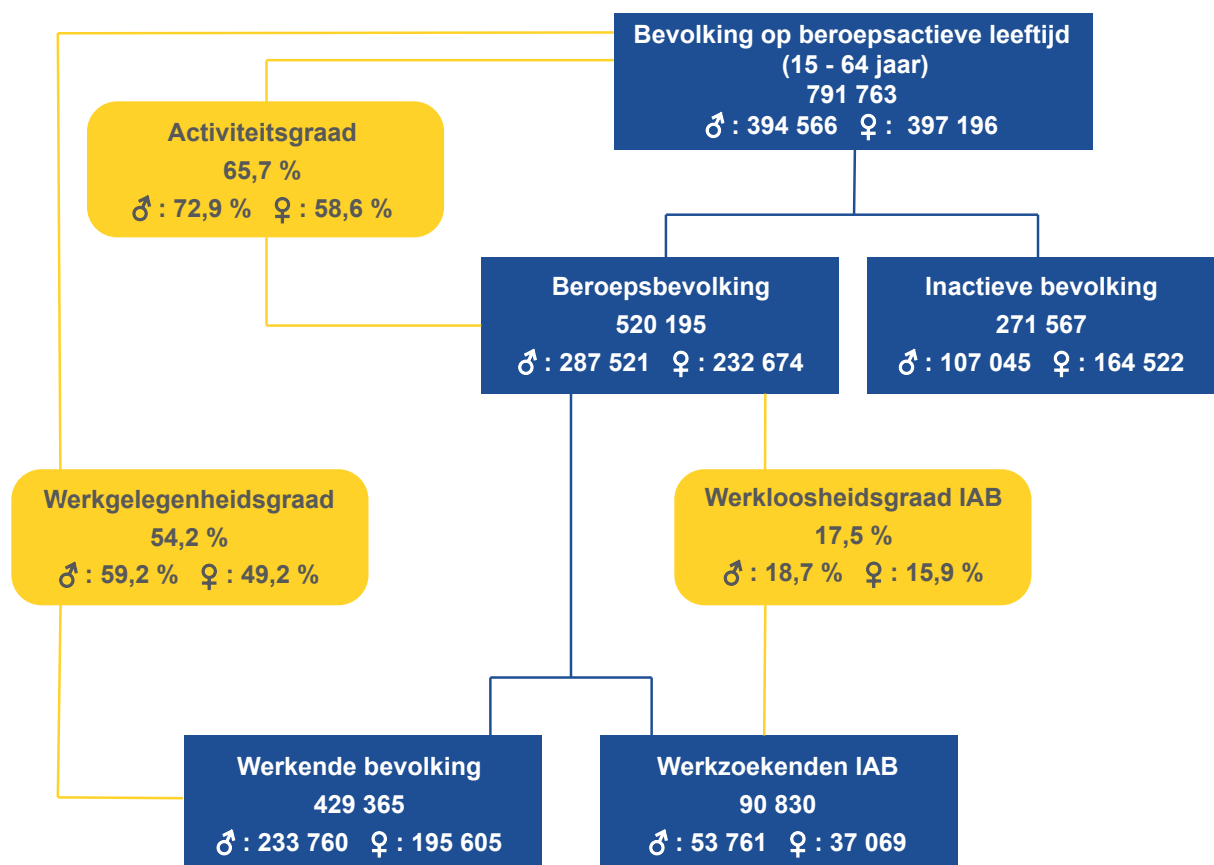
Bevolking op beroepsactieve leeftijd
(15 - 64 jaar)
791 763
♂ : 394 566 ♀ : 397 196

Activiteitsgraad
65,7 %
♂ : 72,9 % ♀ : 58,6 %

Beroepsbevolking
520 195
♂ : 287 521 ♀ : 232 674

Inactieve bevolking
271 567
♂ : 107 045 ♀ : 164 522

Werkgelegenheidsgraad
54,2 %
♂ : 59,2 % ♀ : 49,2 %

Werkloosheidsgraad IAB
17,5 %
♂ : 18,7 % ♀ : 15,9 %

Werkende bevolking
429 365
♂ : 233 760 ♀ : 195 605

Werkzoekenden IAB
90 830
♂ : 53 761 ♀ : 37 069